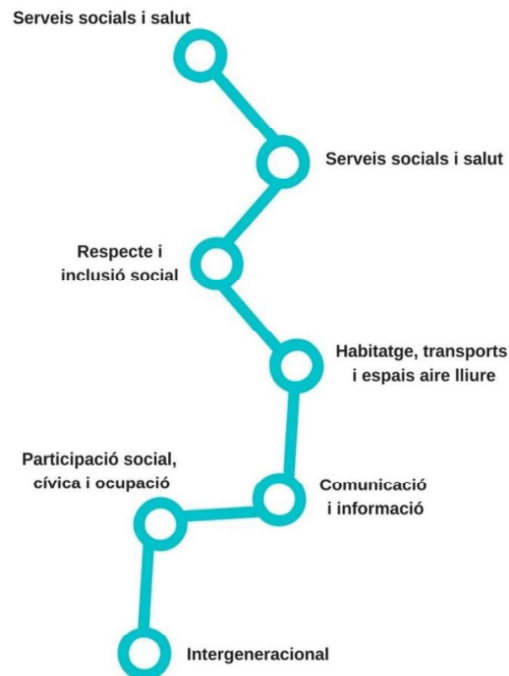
Serveis socials i salut

Serveis socials i salut

Respecte i inclusió social

Habitatge, transports i espais aire lliure

Participació social, cívica i ocupació

Comunicació i informació

Intergeneracional